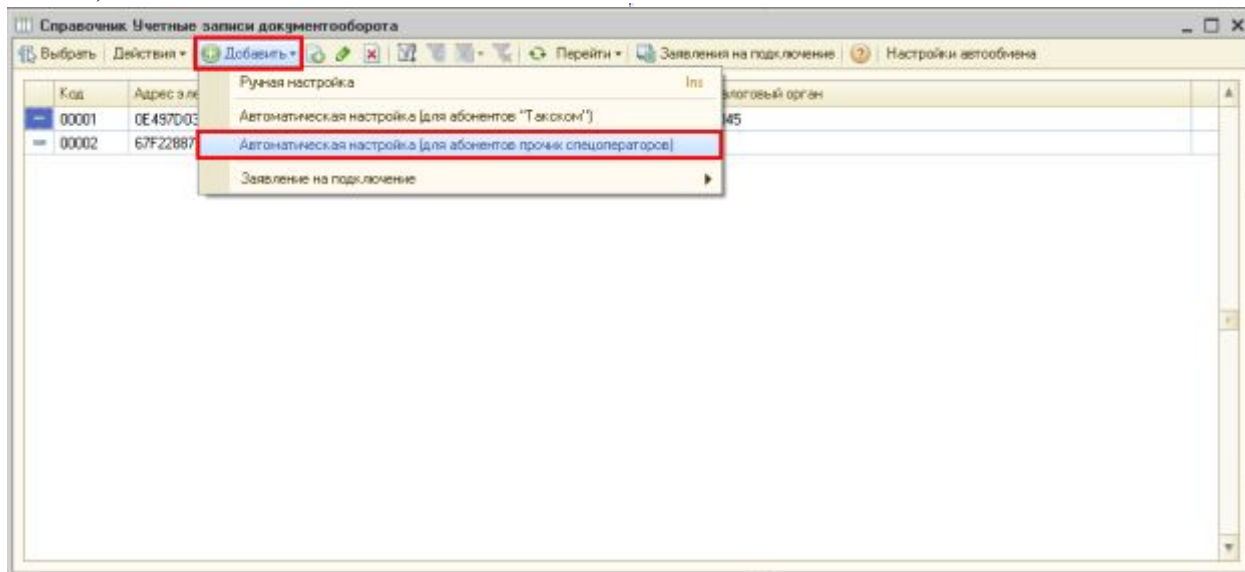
Справочник Учетные записи документооборота

Выбрать | Действия ▾ | Добавить ▾ | Перейти ▾ | Заявления на подключение | Настройки автообмена

| Код | Адрес эле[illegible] | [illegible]логовый орган |
|---|---|---|
| 00001 | 0E497D03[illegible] | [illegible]45 |
| 00002 | 67F22887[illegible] | |

Ручная настройка Ins
Автоматическая настройка (для абонентов "Такском")
Автоматическая настройка (для абонентов прочих спецоператоров)
Заявление на подключение